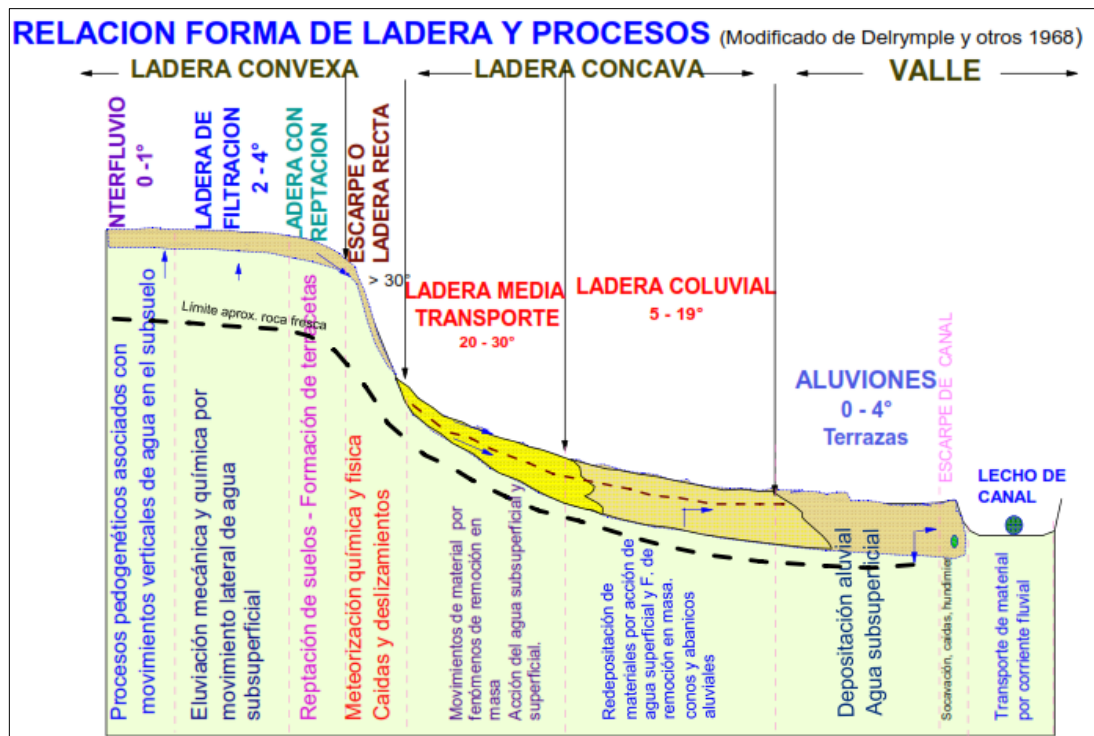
RELACION FORMA DE LADERA Y PROCESOS (Modificado de Delrymple y otros 1968)

LADERA CONVEXA

LADERA CONCAVA

VALLE

INTERFLUVIO 0 -1°

LADERA DE FILTRACION 2 - 4°

LADERA CON REPTACION

ESCARPE O LADERA RECTA

> 30°

LADERA MEDIA TRANSPORTE 20 - 30°

LADERA COLUVIAL 5 - 19°

ALUVIONES 0 - 4° Terrazas

ESCARPE DE CANAL

LECHO DE CANAL

Limite aprox. roca fresca

Procesos pedogenéticos asociados con movimientos verticales de agua en el subsuelo

Eluviación mecánica y química por movimiento lateral de agua subsuperficial

Reptación de suelos - Formación de terracetas

Meteorización química y física Caidas y deslizamientos

Movimientos de material por fenómenos de remoción en masa Acción del agua subsuperficial y superficial.

Redepositación de materiales por acción de agua superficial y F. de remoción en masa. conos y abanicos aluviales

Depositación aluvial Agua subsuperficial

Socavación, caidas, hundim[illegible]

Transporte de material por corriente fluvial